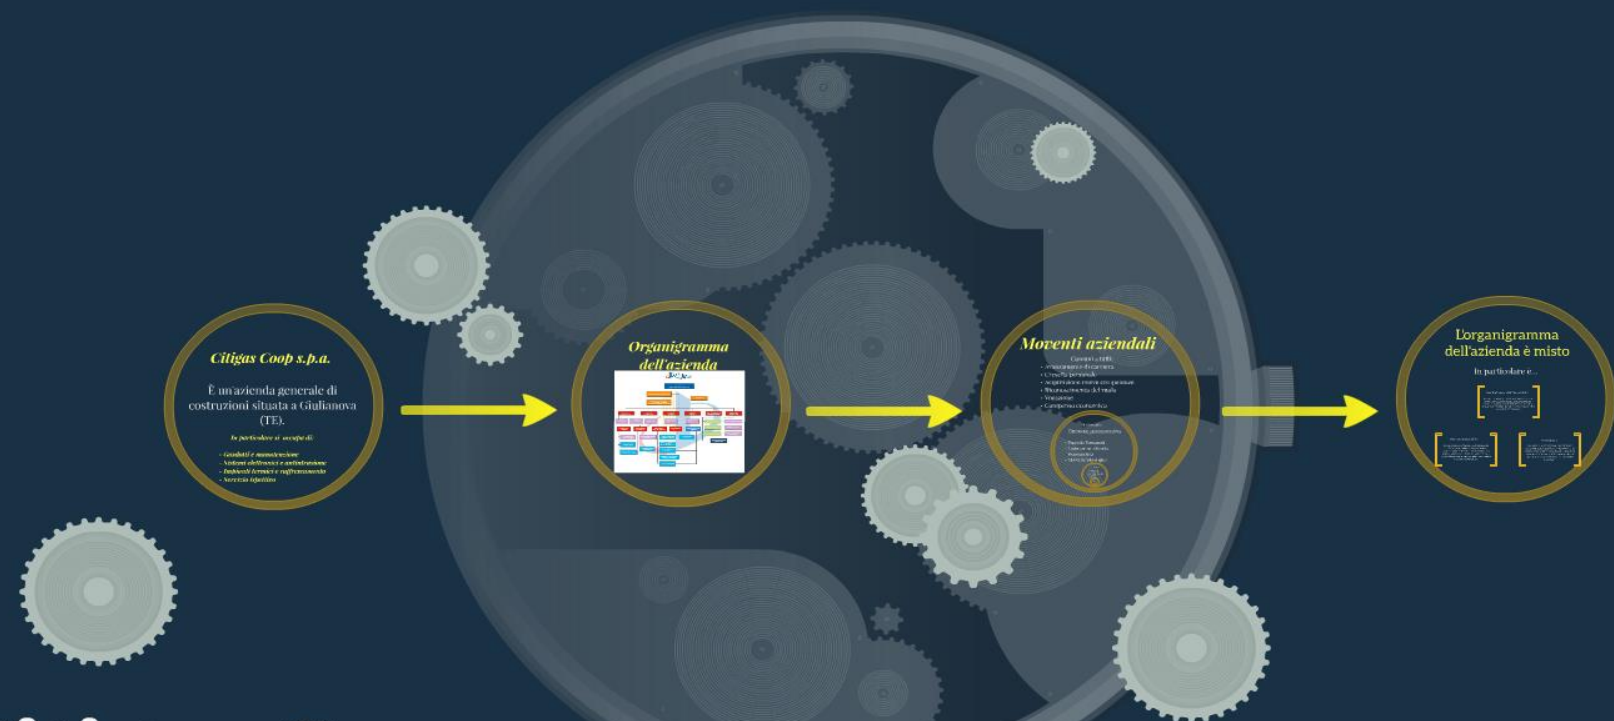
Citigas Coop s.p.a.

È un'azienda generale di costruzioni situata a Giulianova (TE).

In particolare si occupa di:

- Gasdotti e manutenzione
- Sistemi elettronici e antiintrusione
- Impianti termici e raffrescamento
- Servizio Idraulico

Organigramma dell'azienda

Moventi aziendali

Comuni a tutti:
- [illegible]
- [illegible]
- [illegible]
- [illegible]
- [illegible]
- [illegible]
- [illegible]

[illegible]

L'organigramma dell'azienda è misto

In particolare è...

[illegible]

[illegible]

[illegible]